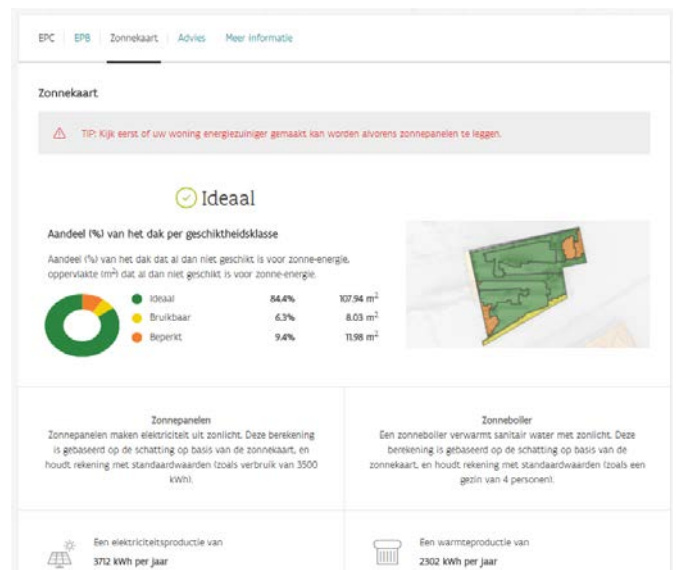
EPC | EPB | Zonnekaart | Advies | Meer informatie

Zonnekaart

TIP: Kijk eerst of uw woning energiezuiniger gemaakt kan worden alvorens zonnepanelen te leggen.

Ideaal

Aandeel (%) van het dak per geschiktheidsklasse

Aandeel (%) van het dak dat al dan niet geschikt is voor zonne-energie, oppervlakte (m²) dat al dan niet geschikt is voor zonne-energie.

| | | |
|---|---|---|
| Ideaal | 84.4% | 107.94 $m^2$ |
| Bruikbaar | 6.3% | 8.03 $m^2$ |
| Beperkt | 9.4% | 11.98 $m^2$ |

Zonnepanelen
Zonnepanelen maken elektriciteit uit zonlicht. Deze berekening is gebaseerd op de schatting op basis van de zonnekaart, en houdt rekening met standaardwaarden (zoals verbruik van 3500 kWh).

Zonneboiler
Een zonneboiler verwarmt sanitair water met zonlicht. Deze berekening is gebaseerd op de schatting op basis van de zonnekaart, en houdt rekening met standaardwaarden (zoals een gezin van 4 personen).

Een elektriciteitsproductie van
3712 kWh per jaar

Een warmteproductie van
2302 kWh per jaar